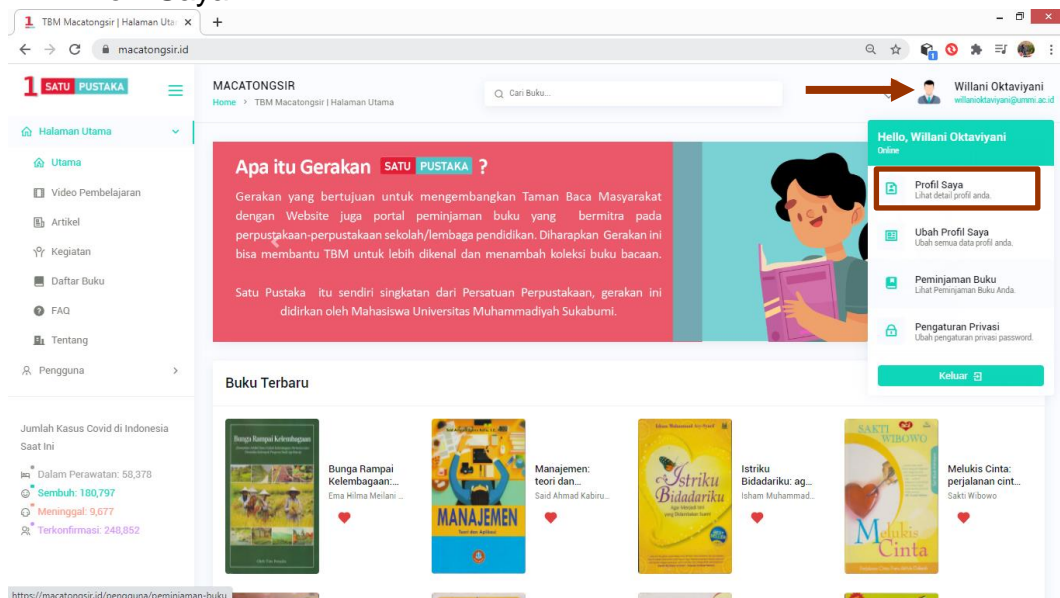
TBM Macatongsir | Halaman Uta ×
+
macatongsir.id

1 SATU PUSTAKA

MACATONGSIR
Home > TBM Macatongsir | Halaman Utama

Cari Buku...

Willani Oktaviyani
willanioktaviyani@ummi.ac.id

Halaman Utama
Utama
Video Pembelajaran
Artikel
Kegiatan
Daftar Buku
FAQ
Tentang
Pengguna

Apa itu Gerakan SATU PUSTAKA ?

Gerakan yang bertujuan untuk mengembangkan Taman Baca Masyarakat dengan Website juga portal peminjaman buku yang bermitra pada perpustakaan-perpustakaan sekolah/lembaga pendidikan. Diharapkan Gerakan ini bisa membantu TBM untuk lebih dikenal dan menambah koleksi buku bacaan.

Satu Pustaka itu sendiri singkatan dari Persatuan Perpustakaan, gerakan ini didirkan oleh Mahasiswa Universitas Muhammadiyah Sukabumi.

Hello, Willani Oktaviyani
Online

Profil Saya
Lihat detail profil anda.

Ubah Profil Saya
Ubah semua data profil anda.

Peminjaman Buku
Lihat Peminjaman Buku Anda.

Pengaturan Privasi
Ubah pengaturan privasi password.

Keluar

Buku Terbaru

Jumlah Kasus Covid di Indonesia Saat Ini

Dalam Perawatan: 58,378
Sembuh: 180,797
Meninggal: 9,677
Terkonfirmasi: 248,852

Bunga Rampai Kelembagaan
Bunga Rampai Kelembagaan:...
Ema Hilma Meilani ...

MANAJEMEN
Teori dan Aplikasi
Manajemen: teori dan...
Said Ahmad Kabiru...

Istriku Bidadariku
Istriku Bidadariku: ag...
Isham Muhammad...

SAKTI WIBOWO
Melukis Cinta
Melukis Cinta: perjalanan cint...
Sakti Wibowo

https://macatongsir.id/pengguna/peminjaman-buku